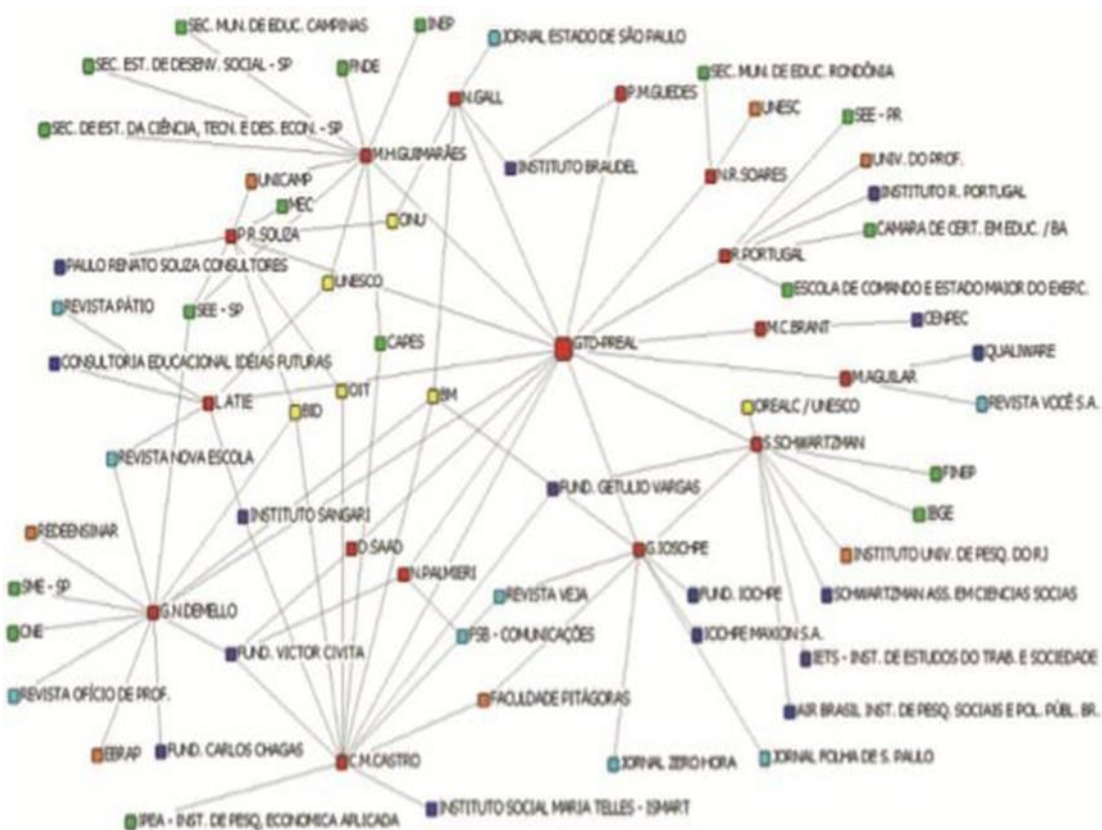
SEC. MUN. DE EDUC. CAMPINAS
INEP
JORNAL ESTADO DE SÃO PAULO
SEC. EST. DE DESENV. SOCIAL - SP
FNDE
N.GALL
P.M.GUEDES
SEC. MUN. DE EDUC. RONDÔNIA
UNESC
SEE - PR
SEC. DE EST. DA CIÊNCIA, TECN. E DES. ECON. - SP
M.H.GUIMARÃES
INSTITUTO BRAUDEL
N.R.SOARES
UNIV. DO PROF.
UNICAMP
INSTITUTO R. PORTUGAL
MEC
ONU
CAMARA DE CERT. EM EDUC. / BA
P.R.SOUZA
PAULO RENATO SOUZA CONSULTORES
R.PORTUGAL
UNESCO
ESCOLA DE COMANDO E ESTADO MAIOR DO EXERC.
REVISTA PÁTIO
SEE - SP
M.C.BRANT
CENPEC
CAPES
GTD-PREAL
CONSULTORIA EDUCACIONAL IDÉIAS FUTURAS
QUALIWARE
OIT
M.AGUILAR
L.ATIE
BID
BM
OREALC / UNESCO
REVISTA VOCÊ S.A.
S.SCHWARTZMAN
REVISTA NOVA ESCOLA
FINEP
FUND. GETULIO VARGAS
IBGE
INSTITUTO SANGARI
PEDEENSINAR
D.SAAD
G.IOSCHPE
INSTITUTO UNIV. DE PESQ. DO RJ
N.PALMIERI
SME - SP
REVISTA VEJA
FUND. IOCHPE
SCHWARTZMAN ASS. EM CIENCIAS SOCIAS
G.N.DEMELLO
CNE
FSB - COMUNICAÇÕES
IOCHPE MAXION S.A.
FUND. VICTOR CIVITA
IETS - INST. DE ESTUDOS DO TRAB. E SOCIEDADE
REVISTA OFÍCIO DE PROF.
FACULDADE PITÁGORAS
AIR BRASIL INST. DE PESQ. SOCIAIS E POL. PÚBL. BR.
EBRAP
FUND. CARLOS CHAGAS
C.M.CASTRO
JORNAL ZERO HORA
JORNAL FOLHA DE S. PAULO
INSTITUTO SOCIAL MARIA TELLES - ISMART
IPEA - INST. DE PESQ. ECONOMICA APLICADA